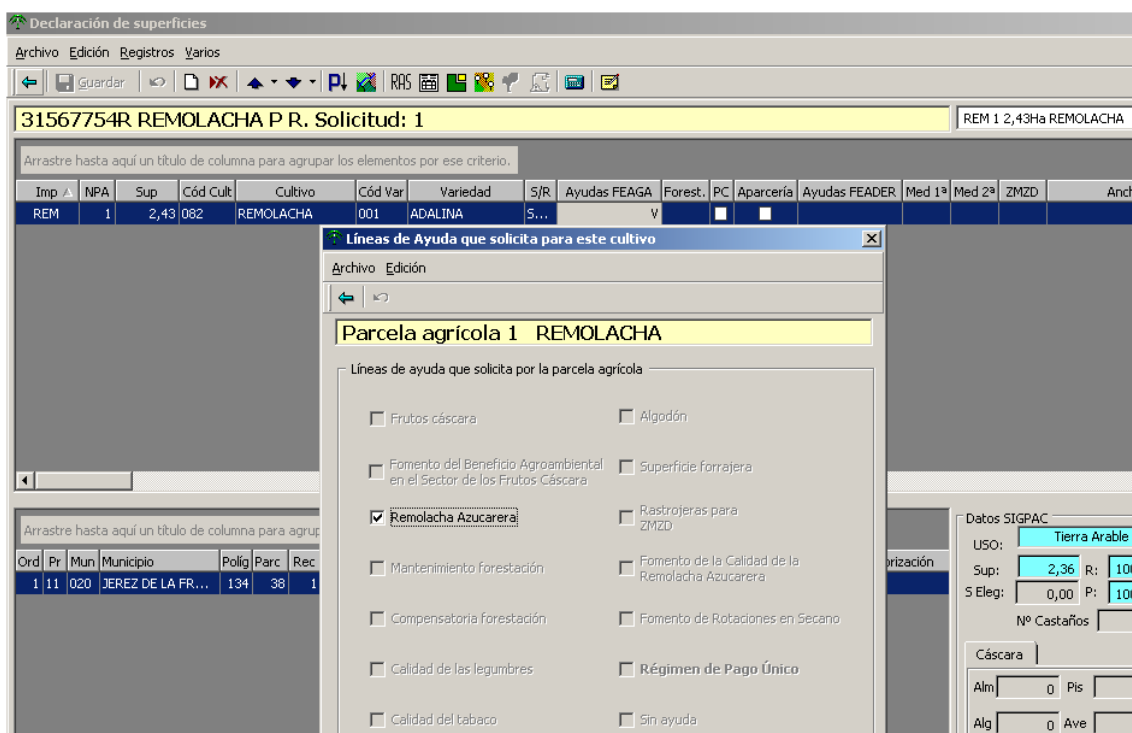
Declaración de superficies

Archivo Edición Registros Varios

Guardar

RAS

31567754R REMOLACHA P R. Solicitud: 1

REM 1 2,43Ha REMOLACHA

Arrastre hasta aquí un título de columna para agrupar los elementos por ese criterio.

| Imp | NPA | Sup | Cód Cult | Cultivo | Cód Var | Variedad | S/R | Ayudas FEAGA | Forest. | PC | Aparcería | Ayudas FEADER | Med 1ª | Med 2ª | ZMZD | Anch |
|---|---|---|---|---|---|---|---|---|---|---|---|---|---|---|---|---|
| REM | 1 | 2,43 | 082 | REMOLACHA | 001 | ADALINA | S... | V | | | | | | | | |

Líneas de Ayuda que solicita para este cultivo

Archivo Edición

Parcela agrícola 1 REMOLACHA

Líneas de ayuda que solicita por la parcela agrícola

Frutos cáscara

Algodón

Fomento del Beneficio Agroambiental en el Sector de los Frutos Cáscara

Superficie forrajera

Remolacha Azucarera

Rastrojeras para ZMZD

Mantenimiento forestación

Fomento de la Calidad de la Remolacha Azucarera

Compensatoria forestación

Fomento de Rotaciones en Secano

Calidad de las legumbres

Régimen de Pago Único

Calidad del tabaco

Sin ayuda

Arrastre hasta aquí un título de columna para agrup

| Ord | Pr | Mun | Municipio | Políg | Parc | Rec |
|---|---|---|---|---|---|---|
| 1 | 11 | 020 | JEREZ DE LA FR... | 134 | 38 | 1 |

orización

Datos SIGPAC

USO: Tierra Arable

Sup: 2,36 R: 10

S Eleg: 0,00 P: 10

Nº Castaños

Cáscara

Alm 0 Pis

Alg 0 Ave